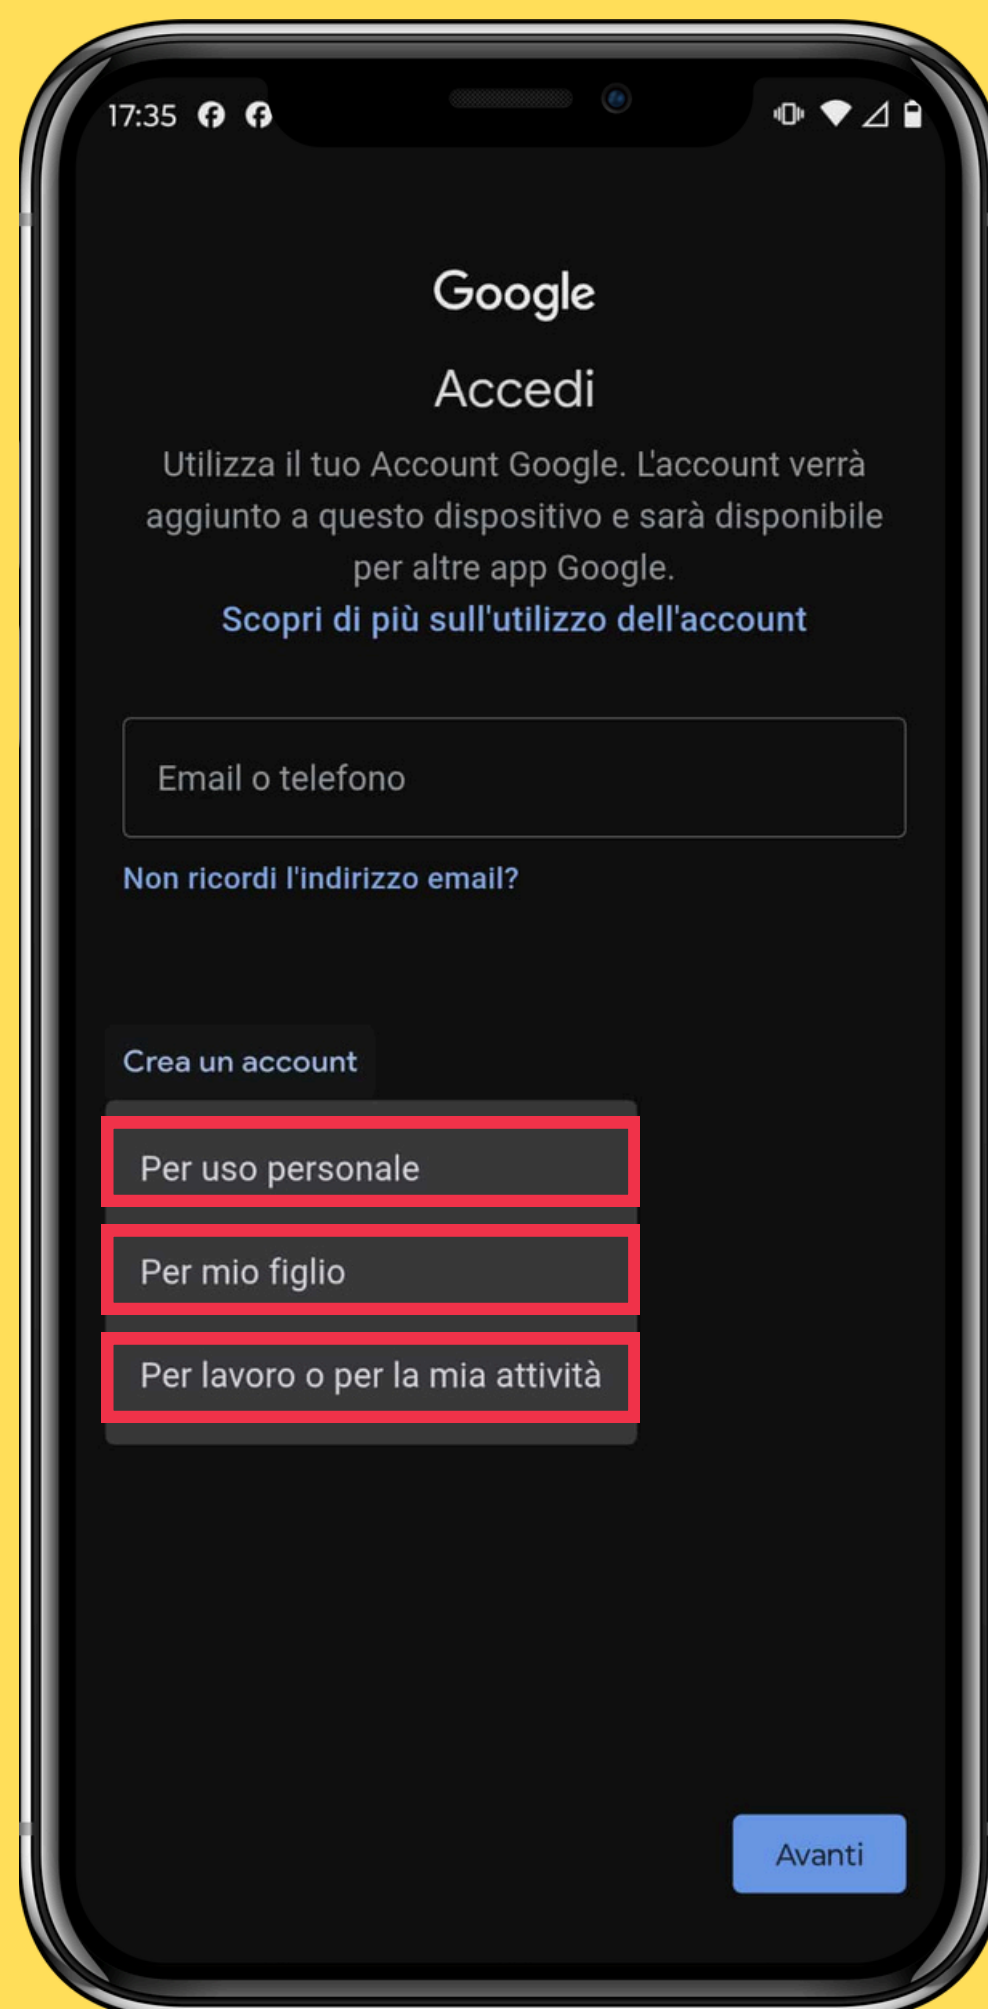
17:35

Google

Accedi

Utilizza il tuo Account Google. L'account verrà aggiunto a questo dispositivo e sarà disponibile per altre app Google.

Scopri di più sull'utilizzo dell'account

Email o telefono

Non ricordi l'indirizzo email?

Crea un account

Per uso personale

Per mio figlio

Per lavoro o per la mia attività

Avanti